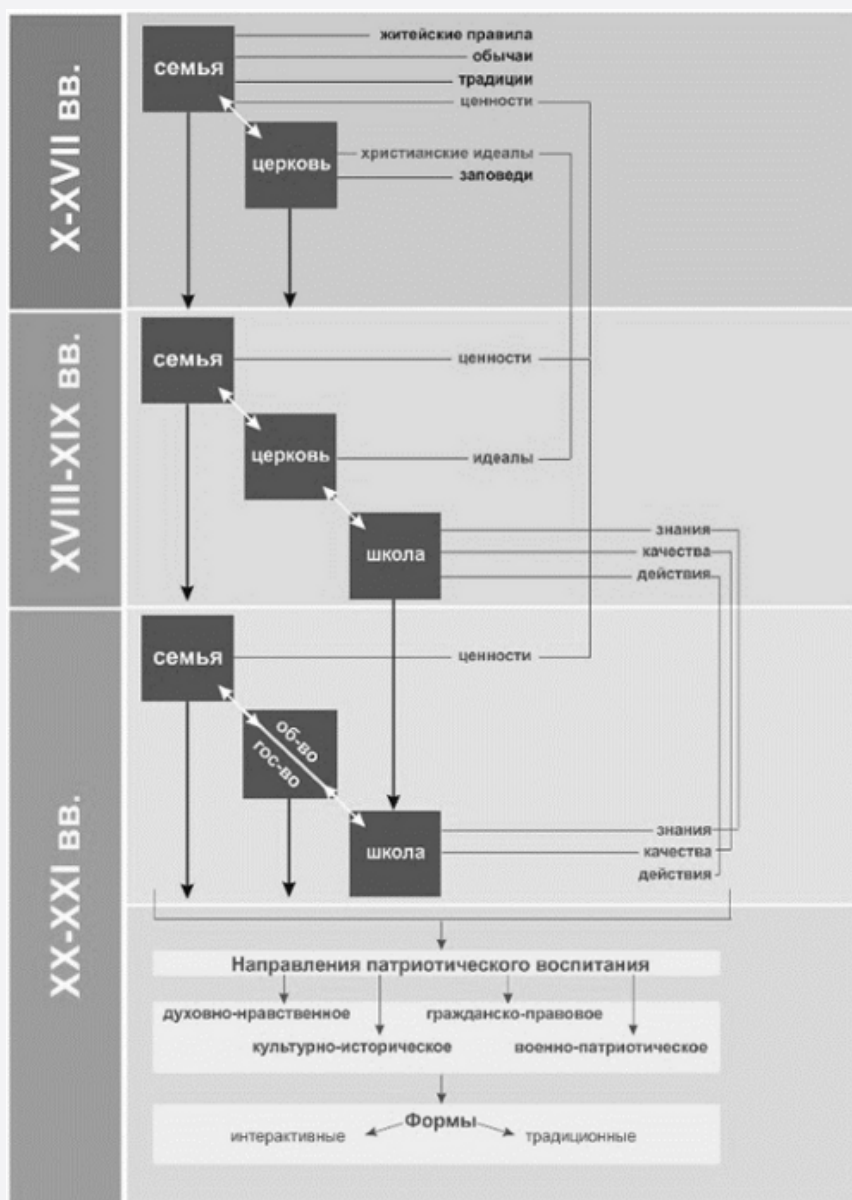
X-XVII вв.

семья

житейские правила
обычаи
традиции
ценности

церковь

христианские идеалы
заповеди

XVIII-XIX вв.

семья

ценности

церковь

идеалы

школа

знания
качества
действия

XX-XXI вв.

семья

ценности

об-во
гос-во

школа

знания
качества
действия

Направления патриотического воспитания

духовно-нравственное
гражданско-правовое
культурно-историческое
военно-патриотическое

Формы

интерактивные
традиционные